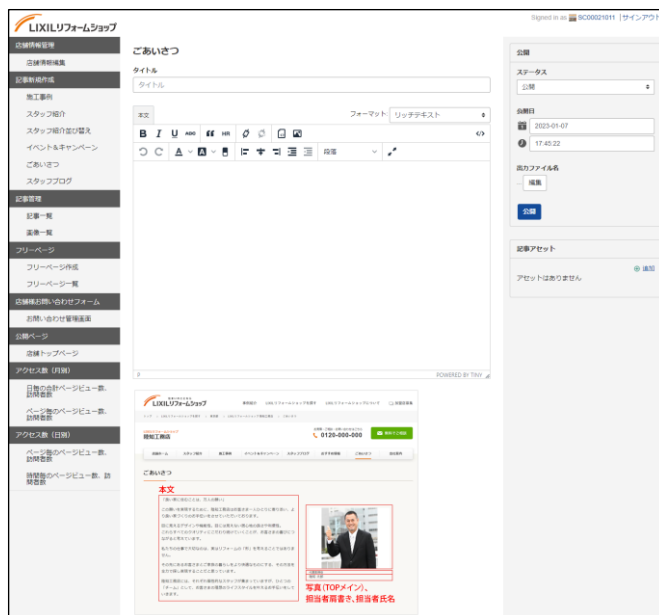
LIXILリフォームショップ

Signed in as SC00021011 | サインアウト

店舗情報管理
店舗情報編集
記事新規作成
施工事例
スタッフ紹介
スタッフ紹介並び替え
イベント&キャンペーン
ごあいさつ
スタッフブログ
記事管理
記事一覧
画像一覧
フリーページ
フリーページ作成
フリーページ一覧
店舗お問い合わせフォーム
お問い合わせ管理画面
公開ページ
店舗トップページ
アクセス数（月別）
日毎の合計ページビュー数、訪問者数
ページ毎のページビュー数、訪問者数
アクセス数（日別）
ページ毎のページビュー数、訪問者数
時間毎のページビュー数、訪問者数

ごあいさつ

タイトル
タイトル

本文
フォーマット リッチテキスト
段落
p
POWERED BY TINY

公開
ステータス
公開
公開日
2023-01-07
17:45:22
出力ファイル名
編集
公開

記事アセット
追加
アセットはありません

LIXILリフォームショップ
0120-000-000
ごあいさつ
本文
写真（TOPメイン）、
担当者肩書き、担当者氏名